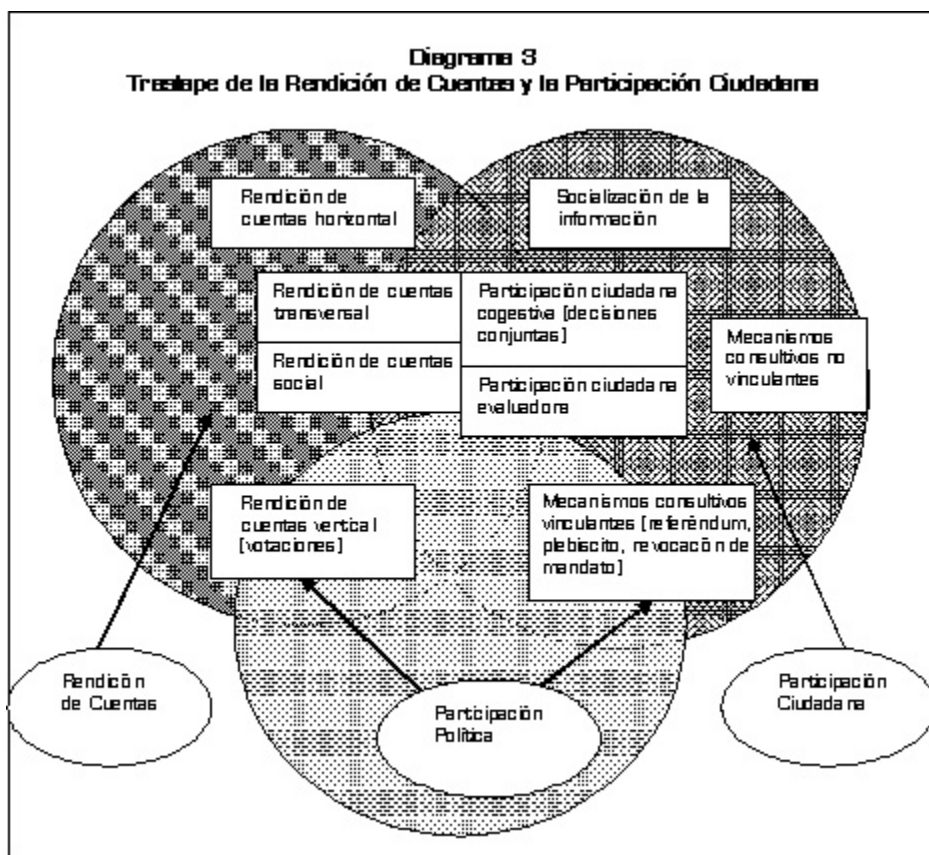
Diagrama 3
Traslape de la Rendición de Cuentas y la Participación Ciudadana

Rendición de cuentas horizontal

Socialización de la información

Rendición de cuentas transversal

Participación ciudadana cogestiva (decisiones conjuntas)

Mecanismos consultivos no vinculantes

Rendición de cuentas social

Participación ciudadana evaluadora

Rendición de cuentas vertical (votaciones)

Mecanismos consultivos vinculantes (referéndum, plebiscito, revocación de mandato)

Rendición de Cuentas

Participación Política

Participación Ciudadana